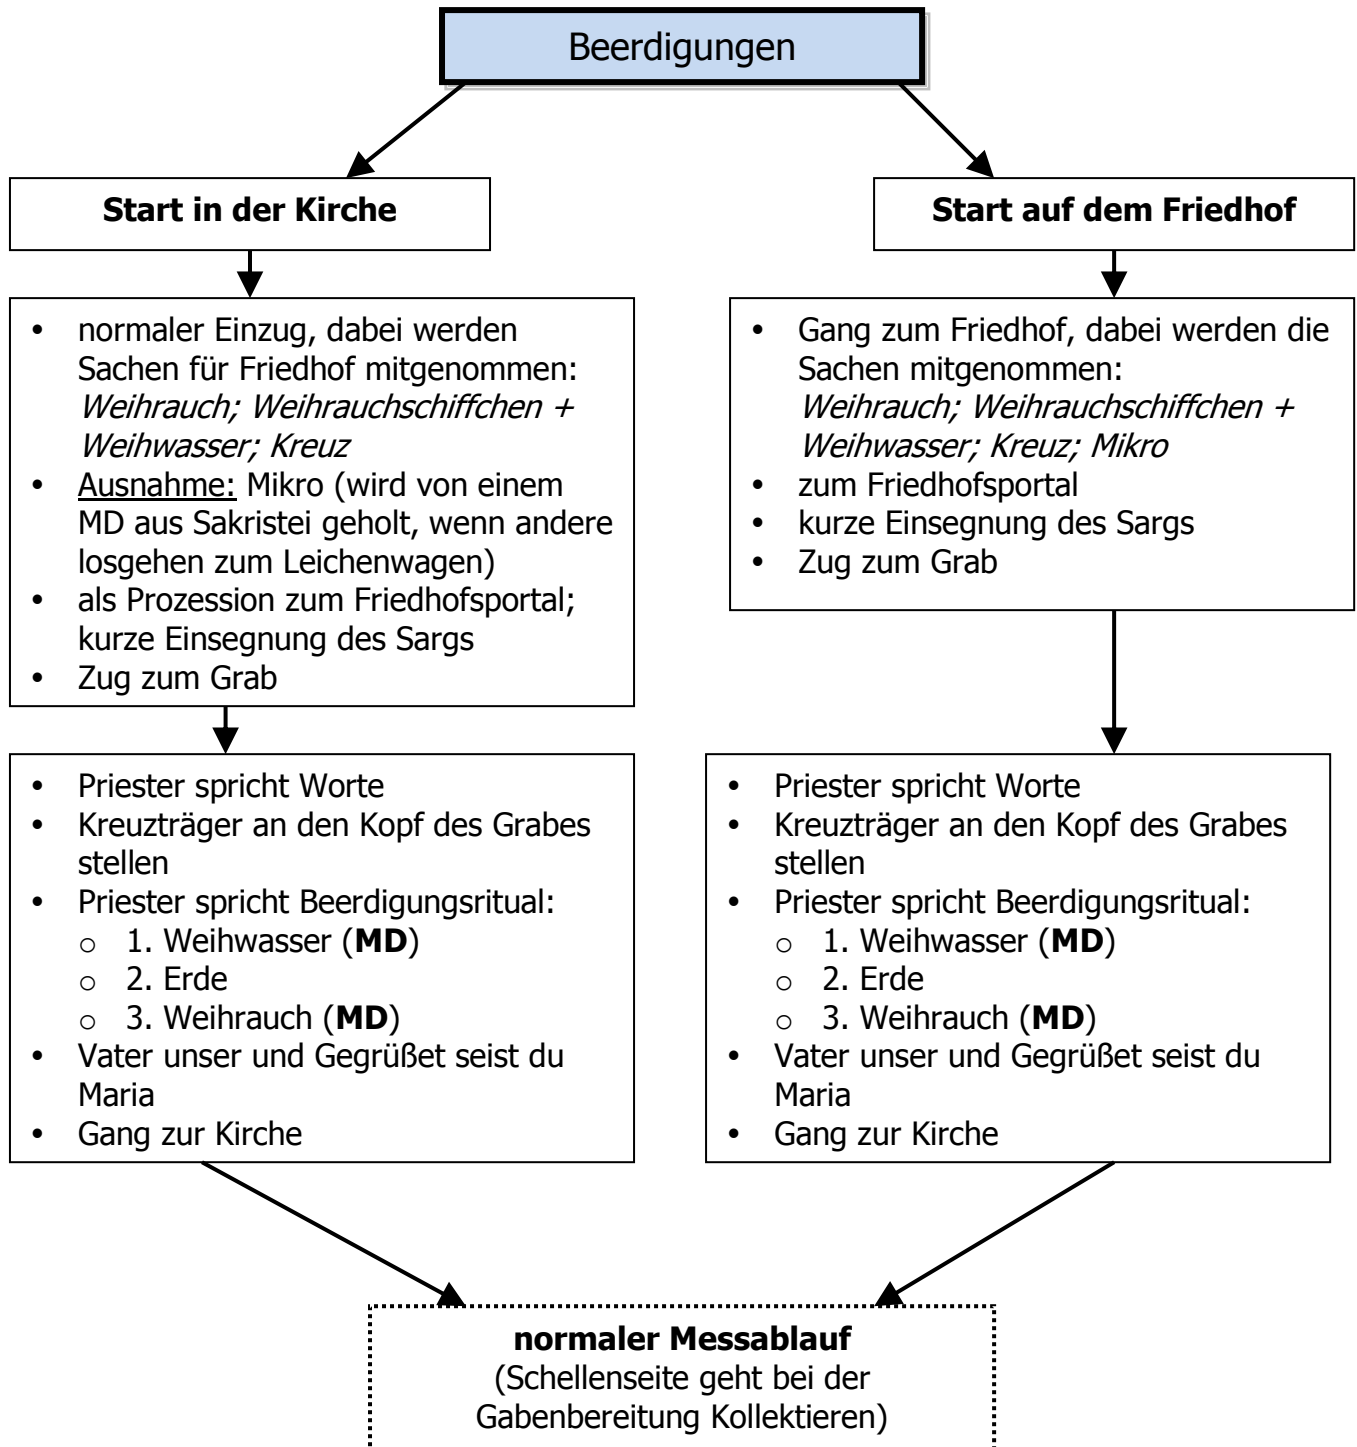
Beerdigungen

**Start in der Kirche**

- normaler Einzug, dabei werden Sachen für Friedhof mitgenommen: *Weihrauch; Weihrauchschiffchen + Weihwasser; Kreuz*
- Ausnahme: Mikro (wird von einem MD aus Sakristei geholt, wenn andere losgehen zum Leichenwagen)
- als Prozession zum Friedhofsportal; kurze Einsegnung des Sargs
- Zug zum Grab

- Priester spricht Worte
- Kreuzträger an den Kopf des Grabes stellen
- Priester spricht Beerdigungsritual:
  - 1. Weihwasser (**MD**)
  - 2. Erde
  - 3. Weihrauch (**MD**)
- Vater unser und Gegrüßet seist du Maria
- Gang zur Kirche

**Start auf dem Friedhof**

- Gang zum Friedhof, dabei werden die Sachen mitgenommen: *Weihrauch; Weihrauchschiffchen + Weihwasser; Kreuz; Mikro*
- zum Friedhofsportal
- kurze Einsegnung des Sargs
- Zug zum Grab

- Priester spricht Worte
- Kreuzträger an den Kopf des Grabes stellen
- Priester spricht Beerdigungsritual:
  - 1. Weihwasser (**MD**)
  - 2. Erde
  - 3. Weihrauch (**MD**)
- Vater unser und Gegrüßet seist du Maria
- Gang zur Kirche

**normaler Messablauf**
(Schellenseite geht bei der Gabenbereitung Kollektieren)